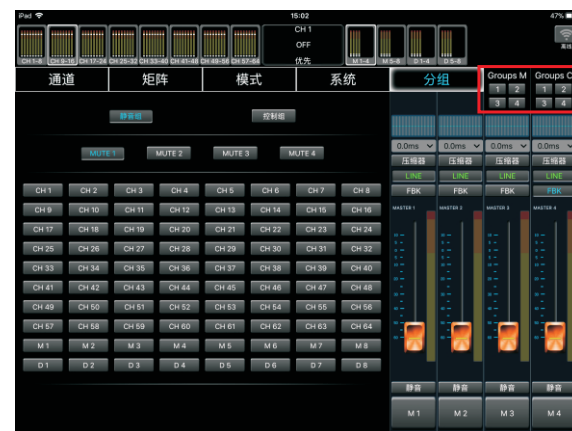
iPad
15:02
47%

CH 1-8 CH 9-16 CH 17-24 CH 25-32 CH 33-40 CH 41-48 CH 49-56 CH 57-64

CH 1
OFF
优先

M 1-4 M 5-8 D 1-4 D 5-8

离线

通道 矩阵 模式 系统 分组

Groups M
1 2
3 4

Groups C
1 2
3 4

静音组 控制组

MUTE 1 MUTE 2 MUTE 3 MUTE 4

| CH 1 | CH 2 | CH 3 | CH 4 | CH 5 | CH 6 | CH 7 | CH 8 |
|---|---|---|---|---|---|---|---|
| CH 9 | CH 10 | CH 11 | CH 12 | CH 13 | CH 14 | CH 15 | CH 16 |
| CH 17 | CH 18 | CH 19 | CH 20 | CH 21 | CH 22 | CH 23 | CH 24 |
| CH 25 | CH 26 | CH 27 | CH 28 | CH 29 | CH 30 | CH 31 | CH 32 |
| CH 33 | CH 34 | CH 35 | CH 36 | CH 37 | CH 38 | CH 39 | CH 40 |
| CH 41 | CH 42 | CH 43 | CH 44 | CH 45 | CH 46 | CH 47 | CH 48 |
| CH 49 | CH 50 | CH 51 | CH 52 | CH 53 | CH 54 | CH 55 | CH 56 |
| CH 57 | CH 58 | CH 59 | CH 60 | CH 61 | CH 62 | CH 63 | CH 64 |
| M 1 | M 2 | M 3 | M 4 | M 5 | M 6 | M 7 | M 8 |
| D 1 | D 2 | D 3 | D 4 | D 5 | D 6 | D 7 | D 8 |

0.0ms 0.0ms 0.0ms 0.0ms
压缩器 压缩器 压缩器 压缩器
LINE LINE LINE LINE
FBK FBK FBK FBK
MASTER 1 MASTER 2 MASTER 3 MASTER 4
静音 静音 静音 静音
M 1 M 2 M 3 M 4